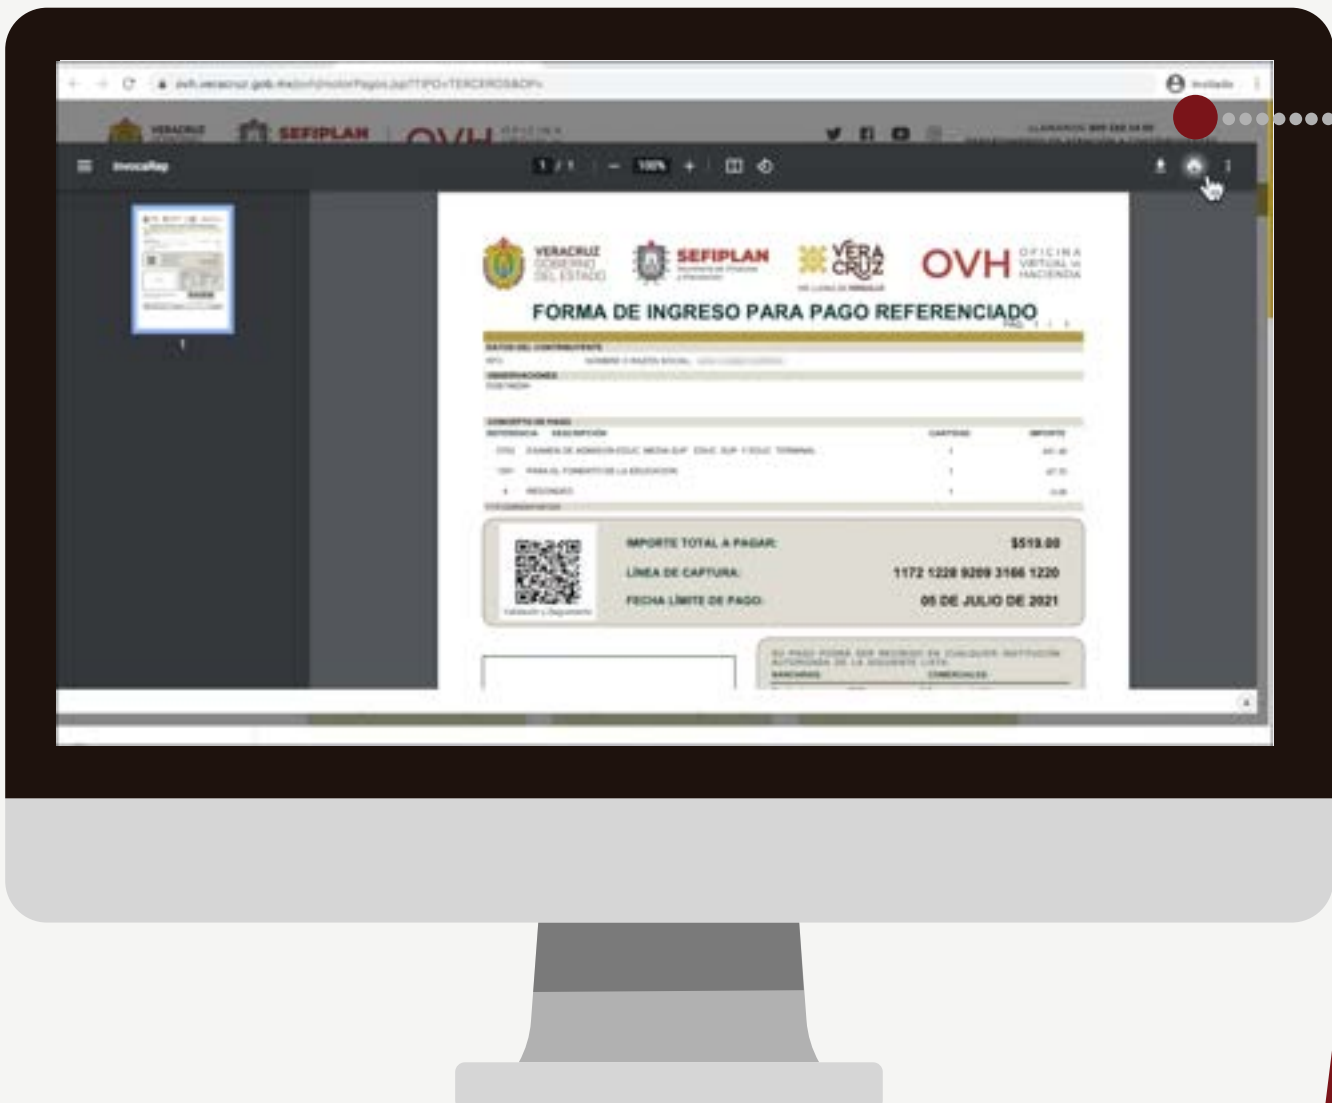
ovh.veracruz.gob.mx/ovh/motorPagos.jsp?TIPO=TERCEROS&OP=

Invitado

VERACRUZ SEFIPLAN OVH OFICINA

LLÁMANOS 800 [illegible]

InvocaRep

1 / 1

100%

1

VERACRUZ GOBIERNO DEL ESTADO

SEFIPLAN

VERA CRUZ

OVH OFICINA VIRTUAL de HACIENDA

FORMA DE INGRESO PARA PAGO REFERENCIADO

PAG. 1 / 1

DATOS DEL CONTRIBUYENTE

RFC: NOMBRE O RAZÓN SOCIAL: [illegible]

OBSERVACIONES

CONCEPTO DE PAGO

REFERENCIA DESCRIPCIÓN CANTIDAD IMPORTE

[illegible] EXAMEN DE ADMISIÓN EDUC. MEDIA SUP. EDUC. SUP. Y EDUC. TERMINAL 1 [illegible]

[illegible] PARA EL FOMENTO DE LA EDUCACIÓN 1 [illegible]

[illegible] REDONDEO 1 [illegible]

IMPORTE TOTAL A PAGAR: $519.00

LÍNEA DE CAPTURA: 1172 1228 9209 3166 1220

FECHA LÍMITE DE PAGO: 05 DE JULIO DE 2021

SU PAGO PODRÁ SER RECIBIDO EN CUALQUIER INSTITUCIÓN AUTORIZADA DE LA SIGUIENTE LISTA:

BANCARIAS COMERCIALES